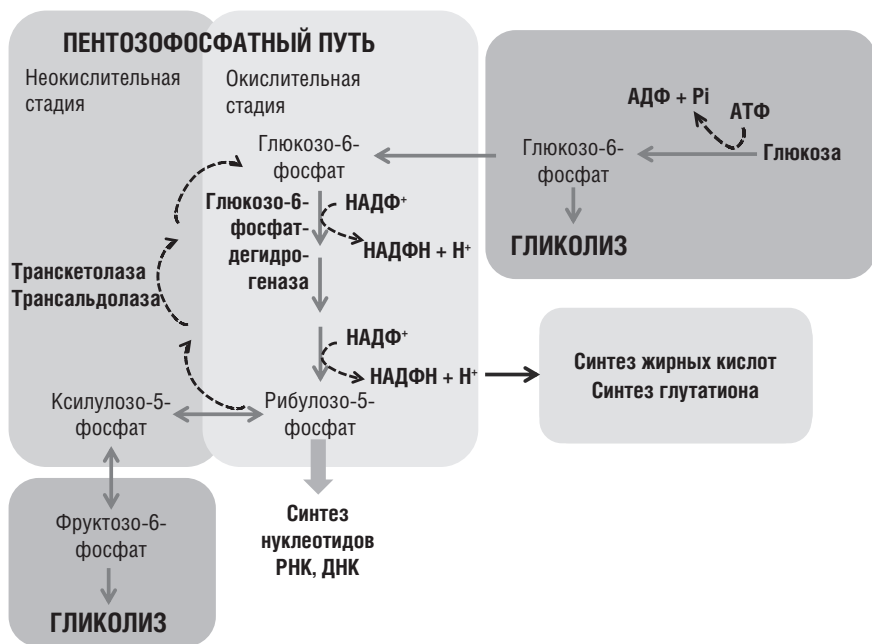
ПЕНТОЗОФОСФАТНЫЙ ПУТЬ

Неокислительная стадия

Окислительная стадия

АДФ + Pi

АТФ

Глюкозо-6-фосфат

Глюкоза

ГЛИКОЛИЗ

Глюкозо-6-фосфат

Глюкозо-6-фосфат-дегидрогеназа

НАДФ$^+$

НАДФН + Н$^+$

Транскетолаза
Трансальдолаза

НАДФ$^+$

НАДФН + Н$^+$

Синтез жирных кислот
Синтез глутатиона

Ксилулозо-5-фосфат

Рибулозо-5-фосфат

Фруктозо-6-фосфат

ГЛИКОЛИЗ

Синтез нуклеотидов РНК, ДНК